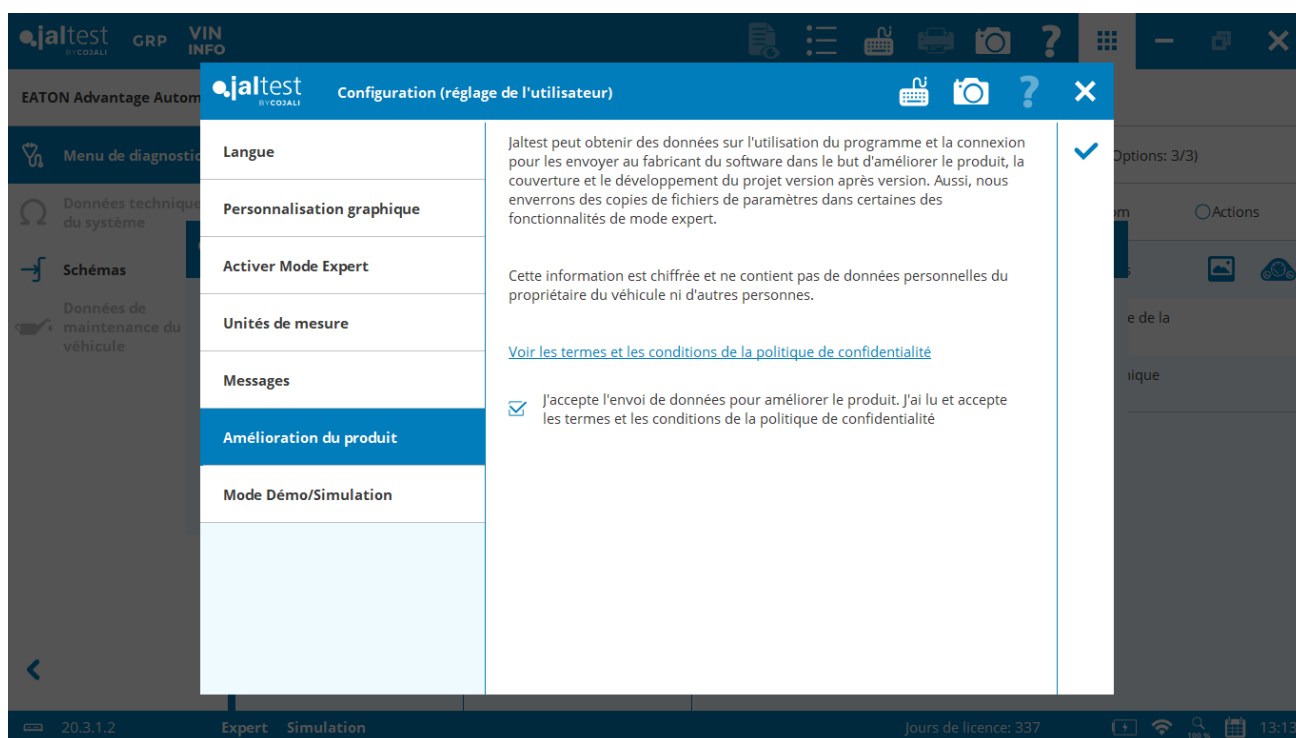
jaltest BY COJALI GRP VIN INFO

EATON Advantage Autom

Menu de diagnostic

Données techniques du système

Schémas

Données de maintenance du véhicule

Options: 3/3)

Actions

e de la

nique

jaltest BY COJALI Configuration (réglage de l'utilisateur)

Langue

Personnalisation graphique

Activer Mode Expert

Unités de mesure

Messages

Amélioration du produit

Mode Démo/Simulation

Jaltest peut obtenir des données sur l'utilisation du programme et la connexion pour les envoyer au fabricant du software dans le but d'améliorer le produit, la couverture et le développement du projet version après version. Aussi, nous enverrons des copies de fichiers de paramètres dans certaines des fonctionnalités de mode expert.

Cette information est chiffrée et ne contient pas de données personnelles du propriétaire du véhicule ni d'autres personnes.

Voir les termes et les conditions de la politique de confidentialité

J'accepte l'envoi de données pour améliorer le produit. J'ai lu et accepte les termes et les conditions de la politique de confidentialité

20.3.1.2 Expert Simulation Jours de licence: 337 100 % 13:13